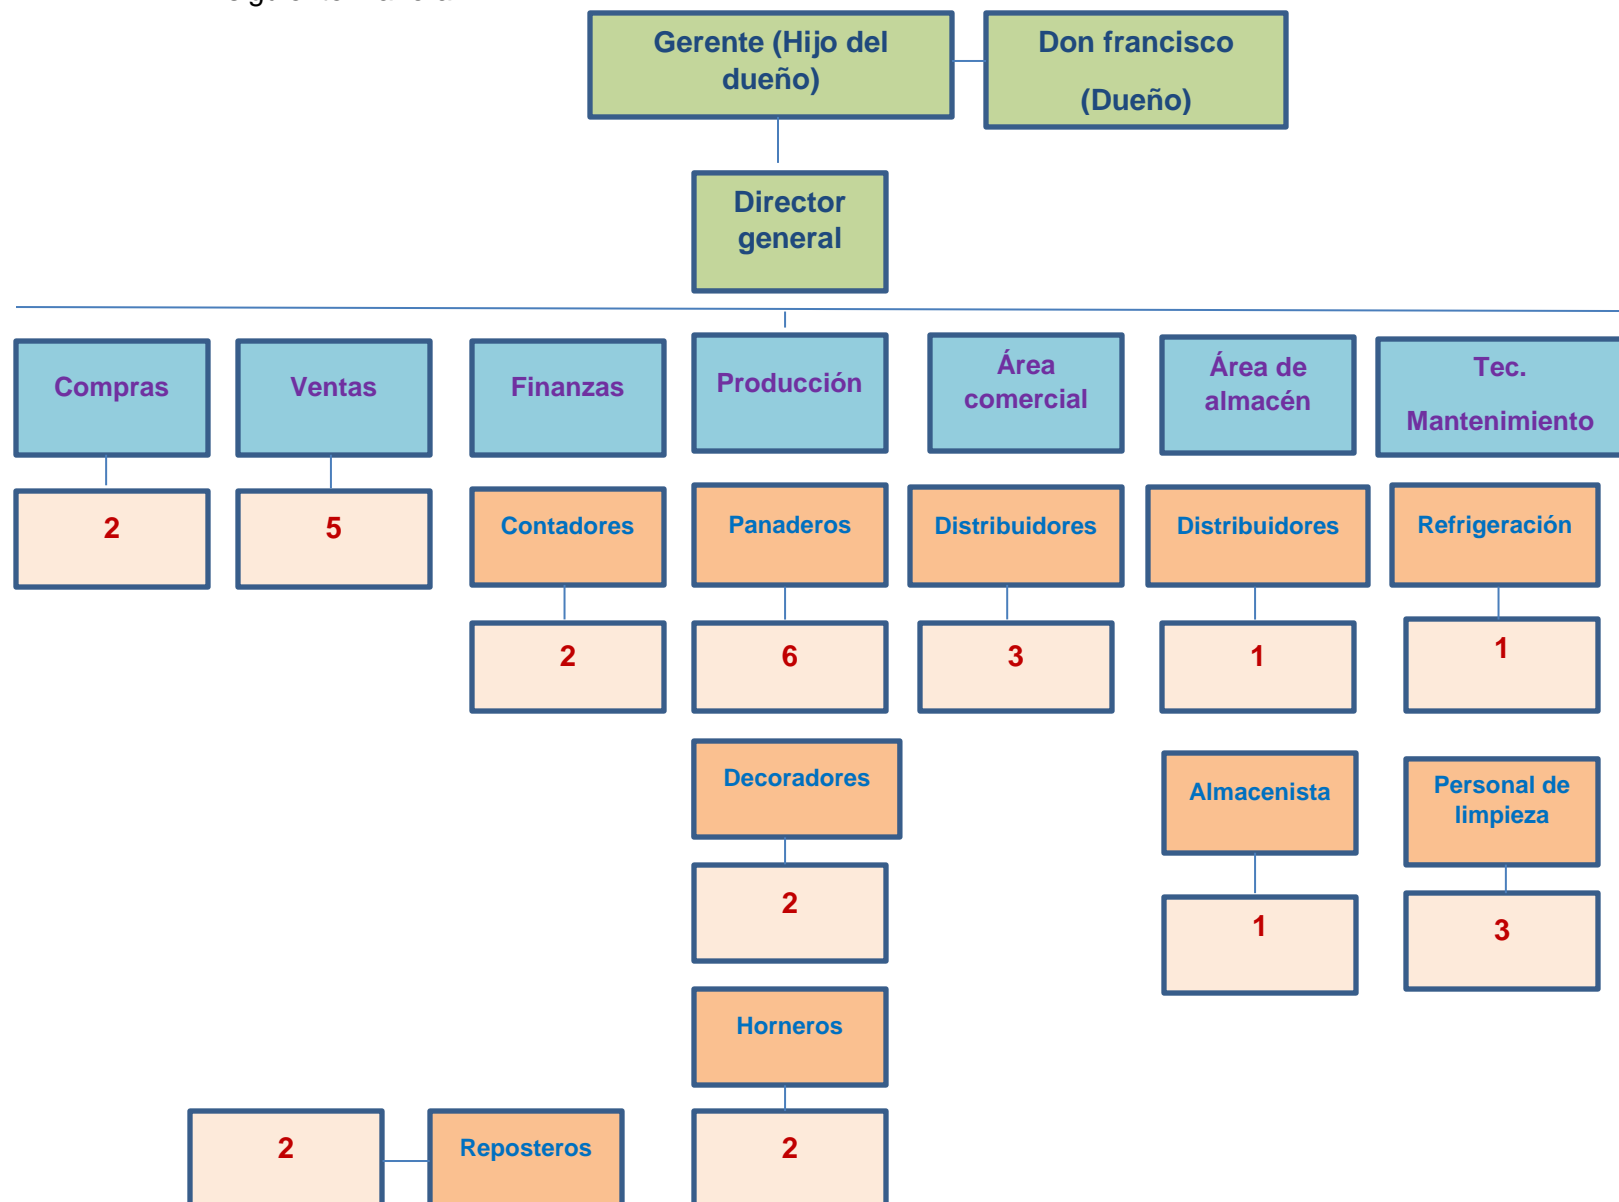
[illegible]

Gerente (Hijo del dueño)

Don francisco (Dueño)

Director general

Compras

Ventas

Finanzas

Producción

Área comercial

Área de almacén

Tec. Mantenimiento

2

5

Contadores

Panaderos

Distribuidores

Distribuidores

Refrigeración

2

6

3

1

1

Decoradores

Almacenista

Personal de limpieza

2

1

3

Horneros

2

Reposteros

2